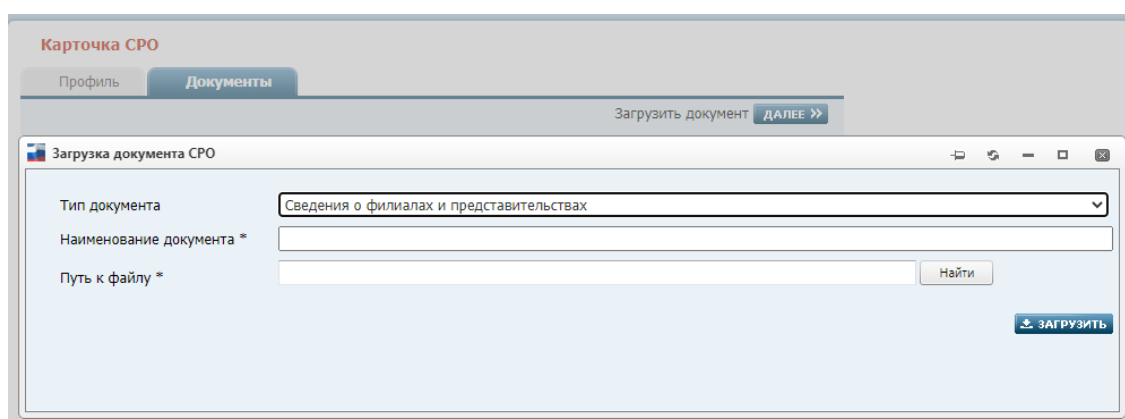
Карточка СРО

Профиль

Документы

Загрузить документ ДАЛЕЕ »

Загрузка документа СРО

Тип документа

Сведения о филиалах и представительствах

Наименование документа *

Путь к файлу *

Найти

ЗАГРУЗИТЬ